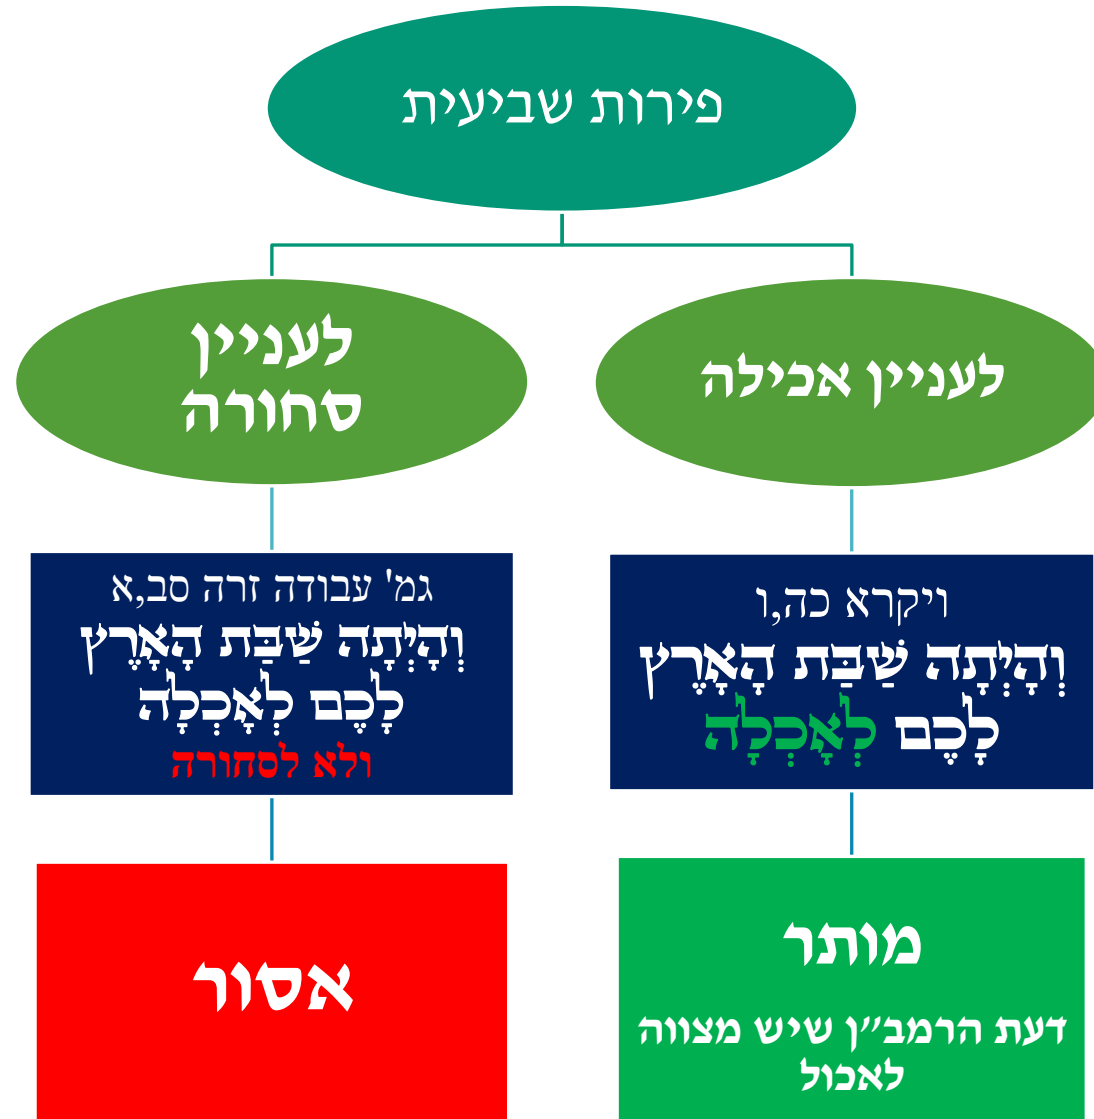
פירות שביעית

לעניין אכילה

ויקרא כה,ו
וְהָיְתָה שַׁבַּת הָאָרֶץ לָכֶם לְאָכְלָה

מותר

דעת הרמב"ן שיש מצווה לאכול

לעניין סחורה

גמ' עבודה זרה סב,א
וְהָיְתָה שַׁבַּת הָאָרֶץ לָכֶם לְאָכְלָה
ולא לסחורה

אסור